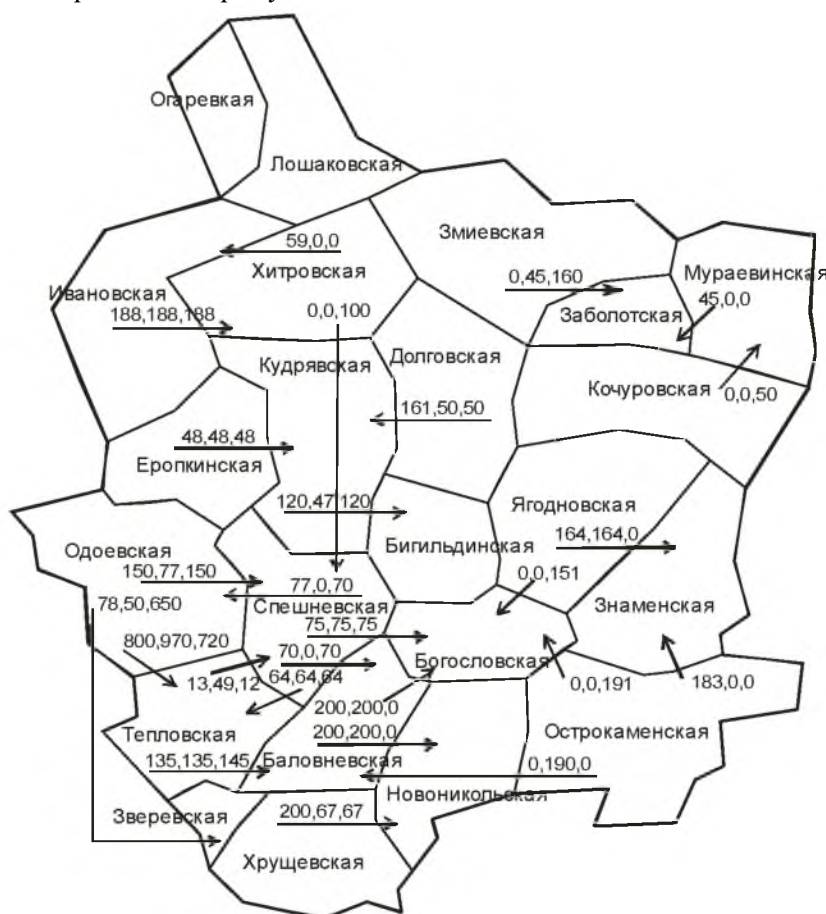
Огаревская

Лошаковская

Змиевская

59,0,0

Хитровская

0,45,160

Мураевинская

Ивановская

0,0,100

45,0,0

188,188,188

Заболотская

Долговская

Кудрявская

Кочуровская

0,0,50

161,50,50

48,48,48

Еропкинская

Ягодновская

120,47,120

Одоевская

Бигильдинская

164,164,0

150,77,150

0,0,151

77,0,70

78,50,650

Спешневская

Знаменская

75,75,75

800,970,720

70,0,70

13,49,12

64,64,64

Богословская

0,0,191

183,0,0

200,200,0

Тепловская

200,200,0

Острокаменская

135,135,145

Баловневская

0,190,0

Новоникольская

Зверевская

200,67,67

Хрущевская